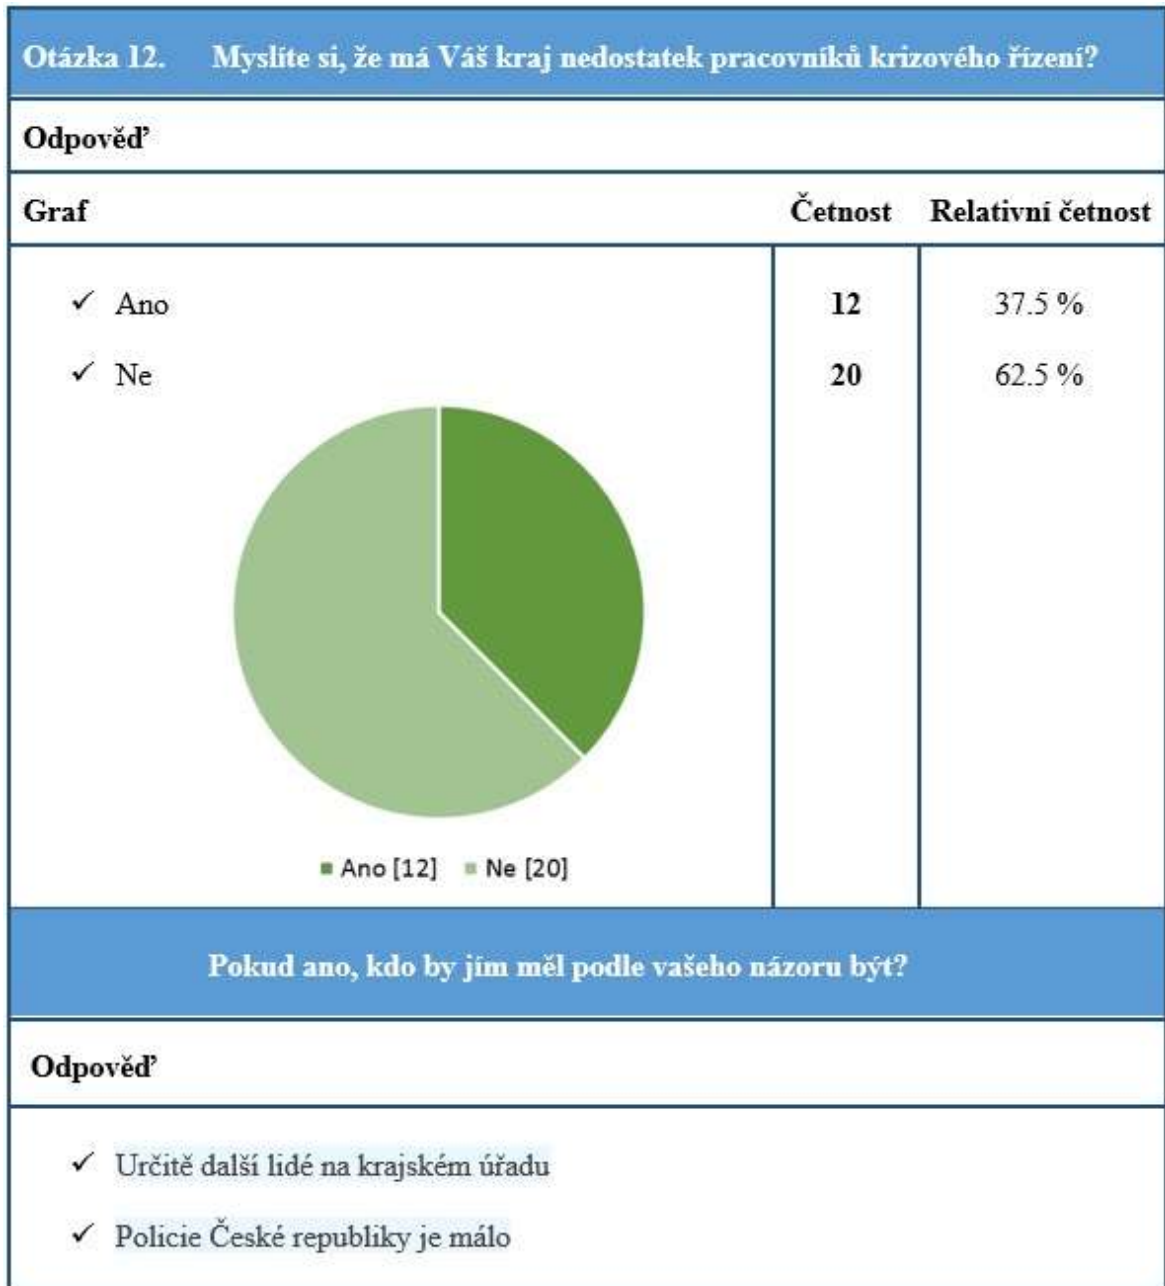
Otázka 12. Myslíte si, že má Váš kraj nedostatek pracovníků krizového řízení?

Odpověď

| Graf | Četnost | Relativní četnost |
|---|---|---|
| ✓ Ano | 12 | 37.5 % |
| ✓ Ne | 20 | 62.5 % |

Ano [12] Ne [20]

Pokud ano, kdo by jím měl podle vašeho názoru být?

Odpověď

✓ Určitě další lidé na krajském úřadu

✓ Policie České republiky je málo